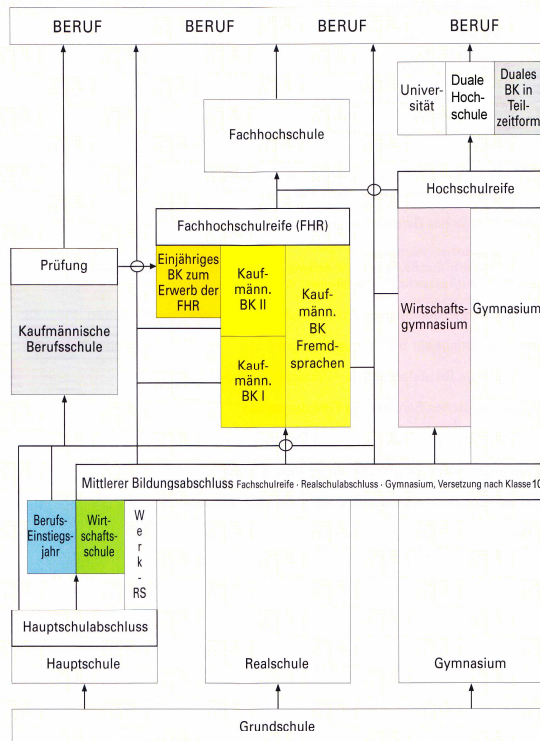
BERUF BERUF BERUF BERUF

Universität

Duale Hochschule

Duales BK in Teilzeitform

Fachhochschule

Hochschulreife

Fachhochschulreife (FHR)

Prüfung

Einjähriges BK zum Erwerb der FHR

Kaufmänn. BK II

Kaufmänn. BK Fremdsprachen

Kaufmänn. BK I

Kaufmännische Berufsschule

Wirtschaftsgymnasium

Gymnasium

Mittlerer Bildungsabschluss Fachschulreife · Realschulabschluss · Gymnasium, Versetzung nach Klasse 10

Berufs-Einstiegsjahr

Wirtschaftsschule

Werk-RS

Hauptschulabschluss

Hauptschule

Realschule

Gymnasium

Grundschule